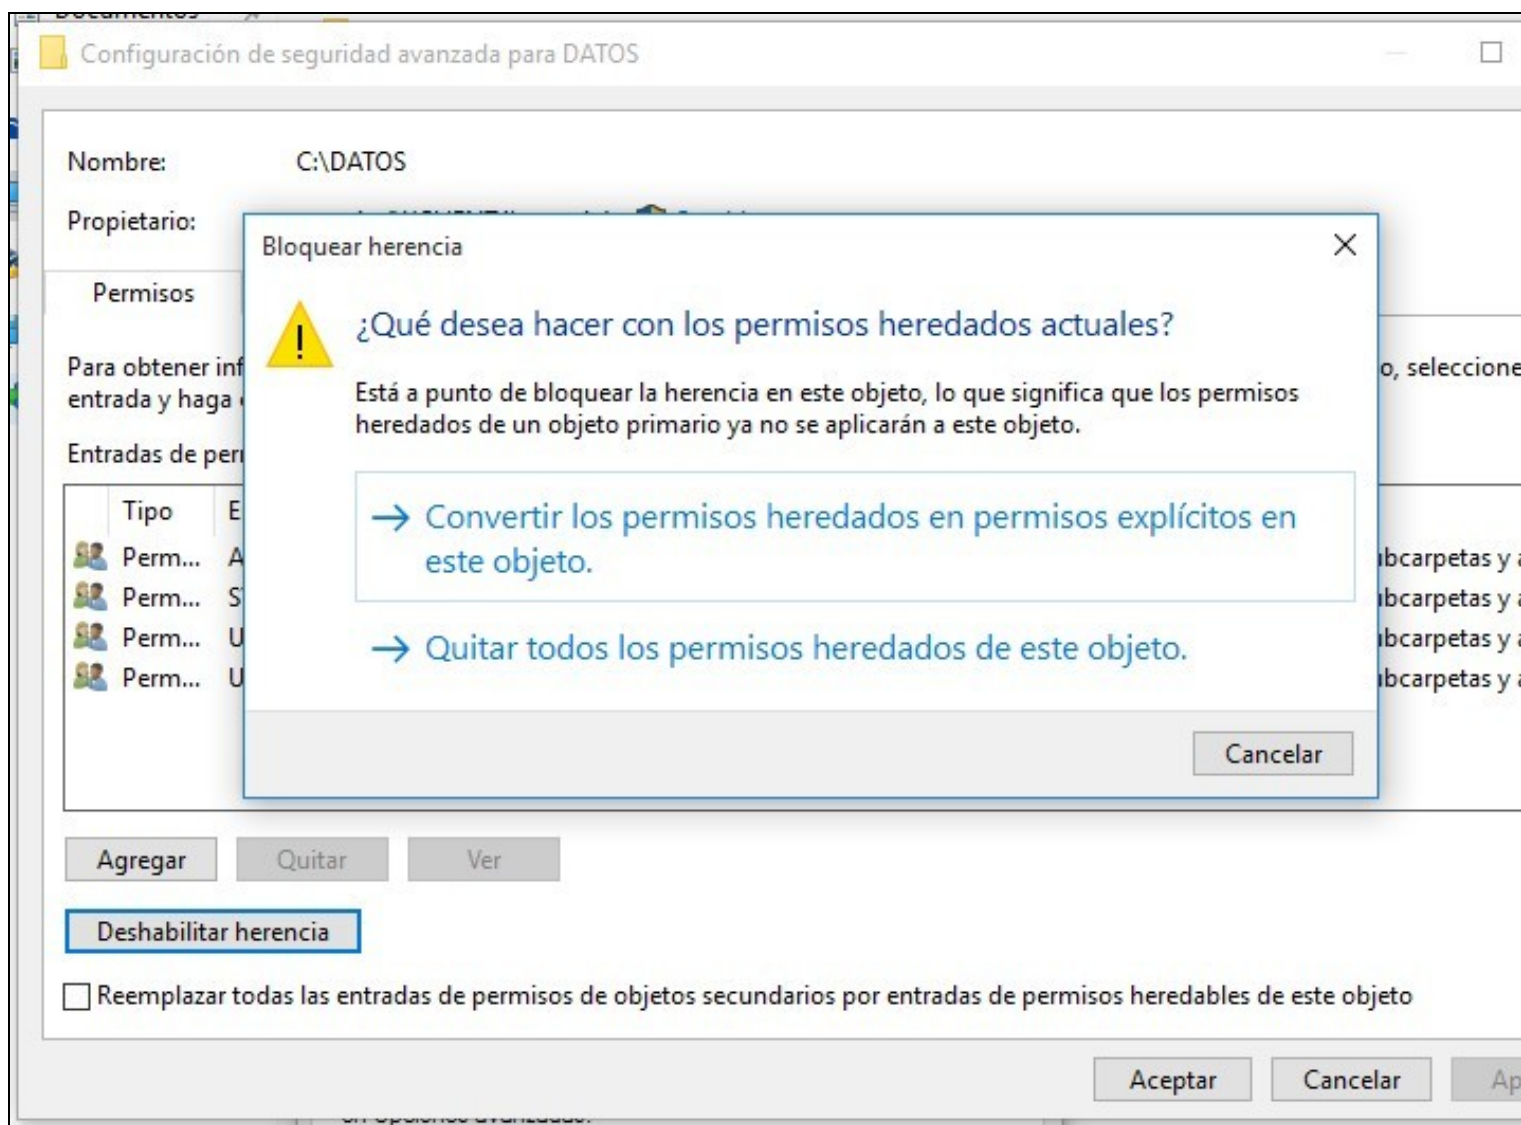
Configuración de seguridad avanzada para DATOS

Nombre: C:\DATOS

Propietario: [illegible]

Permisos

Para obtener inf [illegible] o, seleccione entrada y haga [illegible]

Entradas de per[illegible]

| Tipo | E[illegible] | |
|---|---|---|
| Perm... | A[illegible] | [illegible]bcarpetas y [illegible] |
| Perm... | S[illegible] | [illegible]bcarpetas y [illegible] |
| Perm... | U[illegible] | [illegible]bcarpetas y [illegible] |
| Perm... | U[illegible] | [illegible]bcarpetas y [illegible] |

Bloquear herencia

¿Qué desea hacer con los permisos heredados actuales?

Está a punto de bloquear la herencia en este objeto, lo que significa que los permisos heredados de un objeto primario ya no se aplicarán a este objeto.

→ Convertir los permisos heredados en permisos explícitos en este objeto.

→ Quitar todos los permisos heredados de este objeto.

Cancelar

Agregar Quitar Ver

Deshabilitar herencia

Reemplazar todas las entradas de permisos de objetos secundarios por entradas de permisos heredables de este objeto

Aceptar Cancelar Ap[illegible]